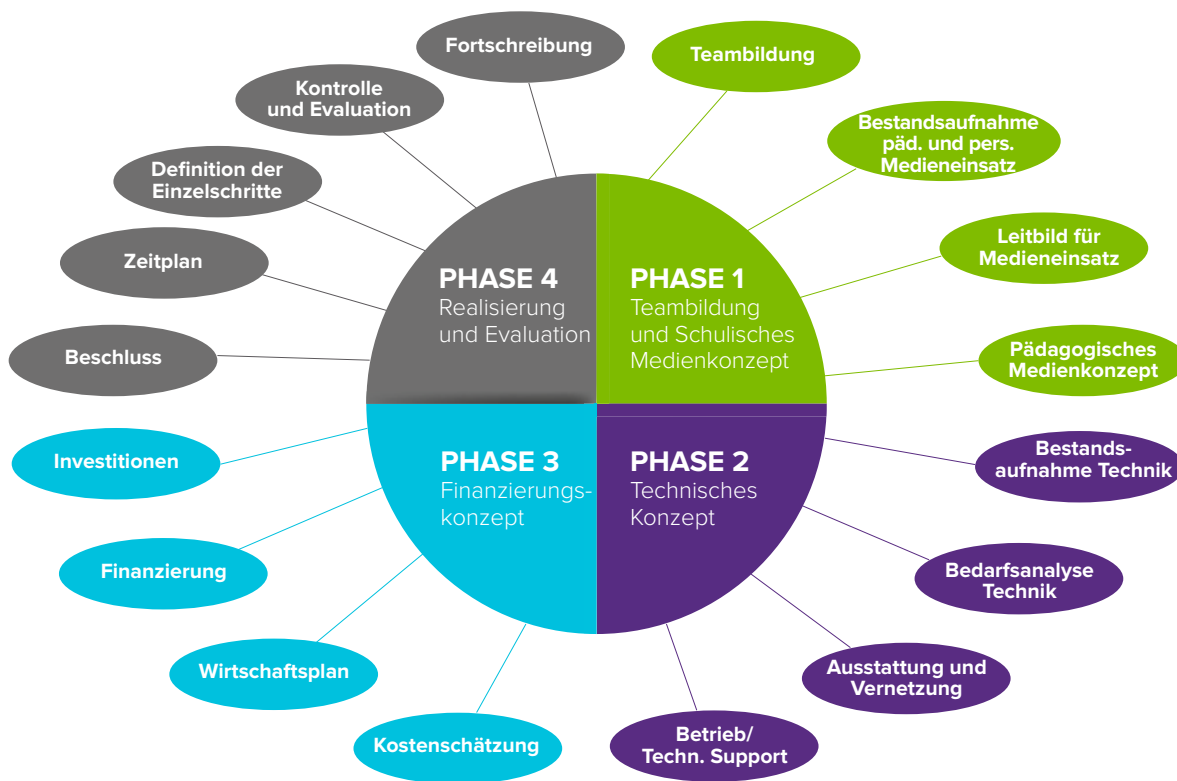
PHASE 1
Teambildung und Schulisches Medienkonzept

Teambildung

Bestandsaufnahme päd. und pers. Medieneinsatz

Leitbild für Medieneinsatz

Pädagogisches Medienkonzept

PHASE 2
Technisches Konzept

Bestandsaufnahme Technik

Bedarfsanalyse Technik

Ausstattung und Vernetzung

Betrieb/ Techn. Support

PHASE 3
Finanzierungskonzept

Kostenschätzung

Wirtschaftsplan

Finanzierung

Investitionen

PHASE 4
Realisierung und Evaluation

Beschluss

Zeitplan

Definition der Einzelschritte

Kontrolle und Evaluation

Fortschreibung